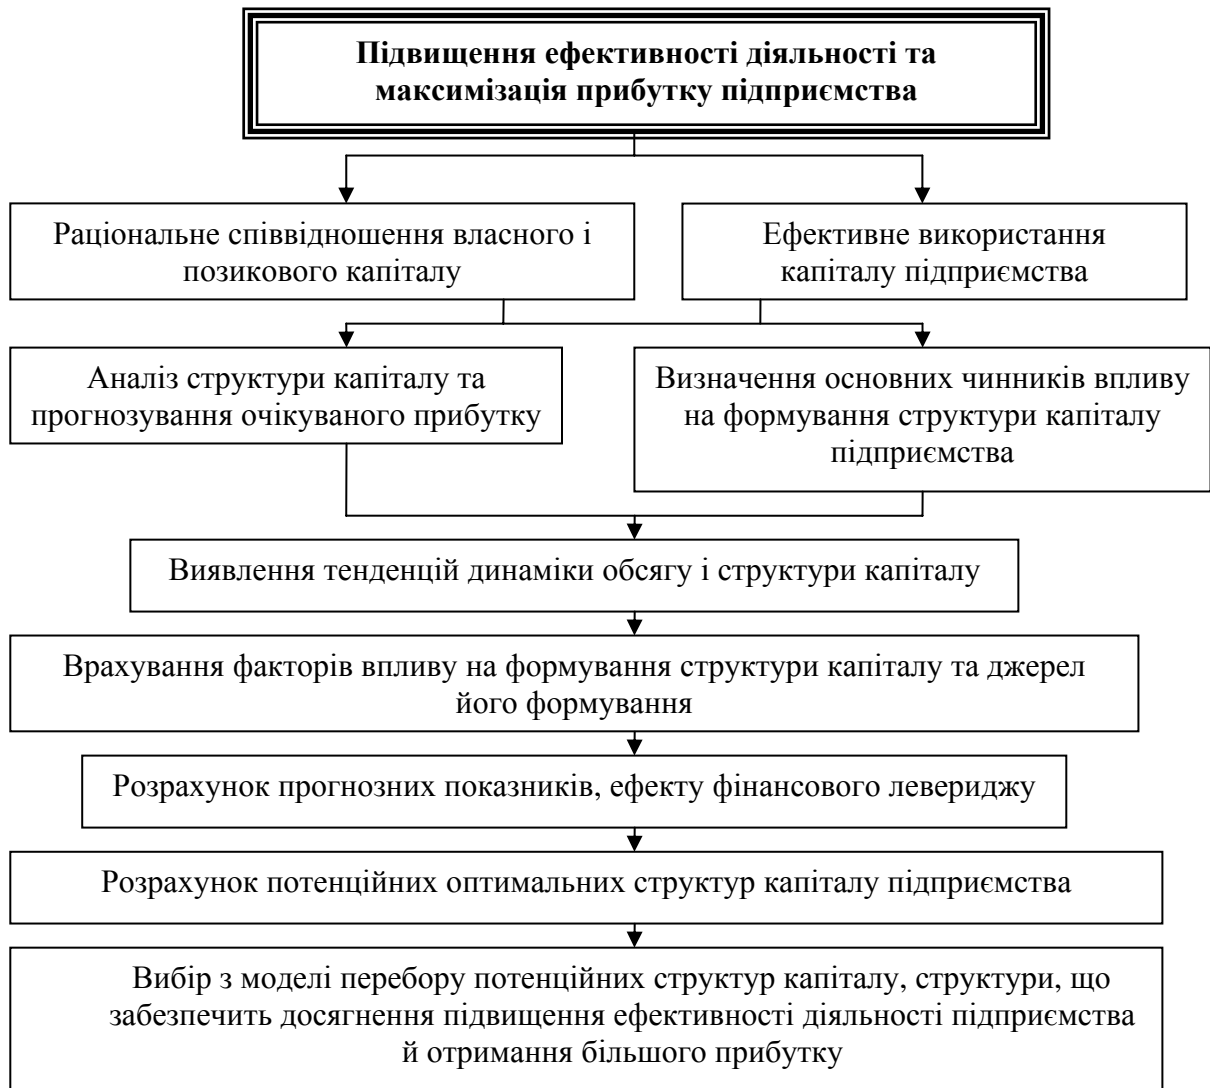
**Підвищення ефективності діяльності та максимізація прибутку підприємства**

Раціональне співвідношення власного і позикового капіталу

Ефективне використання капіталу підприємства

Аналіз структури капіталу та прогнозування очікуваного прибутку

Визначення основних чинників впливу на формування структури капіталу підприємства

Виявлення тенденцій динаміки обсягу і структури капіталу

Врахування факторів впливу на формування структури капіталу та джерел його формування

Розрахунок прогнозних показників, ефекту фінансового левериджу

Розрахунок потенційних оптимальних структур капіталу підприємства

Вибір з моделі перебору потенційних структур капіталу, структури, що забезпечить досягнення підвищення ефективності діяльності підприємства й отримання більшого прибутку